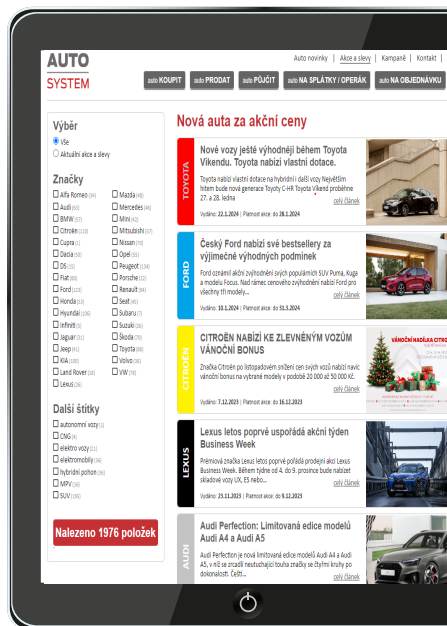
AUTO SYSTEM

Auto novinky | Akce a slevy | Kampaně | Kontakt |

auto KOUPIT | auto PRODAT | auto PŮJČIT | auto NA SPLÁTKY / OPERÁK | auto NA OBJEDNÁVKU

Výběr
Vše
Aktuální akce a slevy

Značky
Alfa Romeo (94)
Audi (60)
BMW (57)
Citroën (110)
Cupra (1)
Dacia (58)
DS (13)
Fiat (80)
Ford (123)
Honda (53)
Hyundai (106)
Infiniti (3)
Jaguar (31)
Jeep (42)
KIA (100)
Land Rover (18)
Lexus (39)
Mazda (40)
Mercedes (44)
Mini (42)
Mitsubishi (57)
Nissan (95)
Opel (50)
Peugeot (134)
Porsche (23)
Renault (94)
Seat (46)
Subaru (7)
Suzuki (36)
Škoda (70)
Toyota (88)
Volvo (36)
VW (78)

Další štítky
autonomní vozy (1)
CNG (4)
elektro vozy (11)
elektromobily (56)
hybridní pohon (96)
MPV (36)
SUV (106)

Nalezeno 1976 položek

Nová auta za akční ceny

TOYOTA
Nové vozy ještě výhodněji během Toyota Víkendu. Toyota nabízí vlastní dotace.
Toyota nabízí vlastní dotace na hybridní i další vozy Největším hitem bude nové generace Toyota C-HR Toyota Víkend proběhne 27. a 28. ledna
celý článek
Vydáno: 22.1.2024 | Platnost akce: do 28.1.2024

FORD
Český Ford nabízí své bestsellery za výjimečně výhodných podmínek
Ford oznámil akční zvýhodnění svých populárních SUV Puma, Kuga a modelu Focus. Nad rámec cenového zvýhodnění nabízí Ford pro všechny tři modely...
celý článek
Vydáno: 10.1.2024 | Platnost akce: do 31.3.2024

CITROËN
CITROËN NABÍZÍ KE ZLEVNĚNÝM VOZŮM VÁNOČNÍ BONUS
Značka Citroën po listopadovém snížení cen svých vozů nabízí navíc vánoční bonus na vybrané modely v podobě 20 000 až 50 000 Kč.
celý článek
VÁNOČNÍ NADÍLKA CITROËN
Vydáno: 7.12.2023 | Platnost akce: do 16.12.2023

LEXUS
Lexus letos poprvé uspořádá akční týden Business Week
Prémiová značka Lexus letos poprvé pořádá prodejní akci Lexus Business Week. Během týdne od 4. do 9. prosince bude nabízet skladové vozy UX, ES nebo...
celý článek
Vydáno: 23.11.2023 | Platnost akce: do 9.12.2023

AUDI
Audi Perfection: Limitovaná edice modelů Audi A4 a Audi A5
Audi Perfection je nová limitovaná edice modelů Audi A4 a Audi A5, v níž se zrcadlí neutuchající touha značky se čtyřmi kruhy po dokonalosti. Čeští...
celý článek